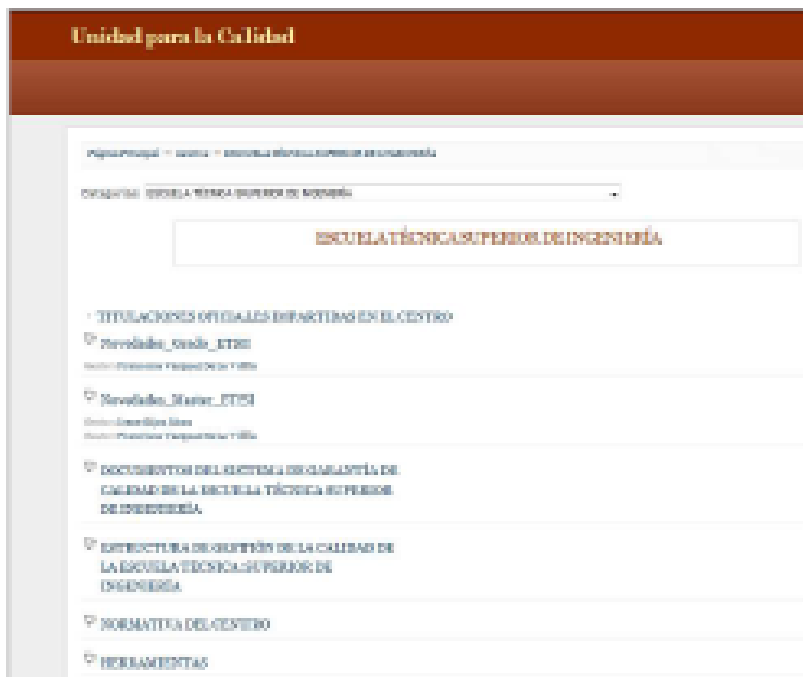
Unidad para la Calidad

Página Principal > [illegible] > ESCUELA TÉCNICA SUPERIOR DE INGENIERÍA

Categorías: ESCUELA TÉCNICA SUPERIOR DE INGENIERÍA

ESCUELA TÉCNICA SUPERIOR DE INGENIERÍA

TITULACIONES OFICIALES IMPARTIDAS EN EL CENTRO

Novedades_Grado_ETSI
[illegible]

Novedades_Master_ETSI
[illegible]
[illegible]

DOCUMENTOS DEL SISTEMA DE GARANTÍA DE CALIDAD DE LA ESCUELA TÉCNICA SUPERIOR DE INGENIERÍA

ESTRUCTURA DE GESTIÓN DE LA CALIDAD DE LA ESCUELA TÉCNICA SUPERIOR DE INGENIERÍA

NORMATIVA DEL CENTRO

HERRAMIENTAS